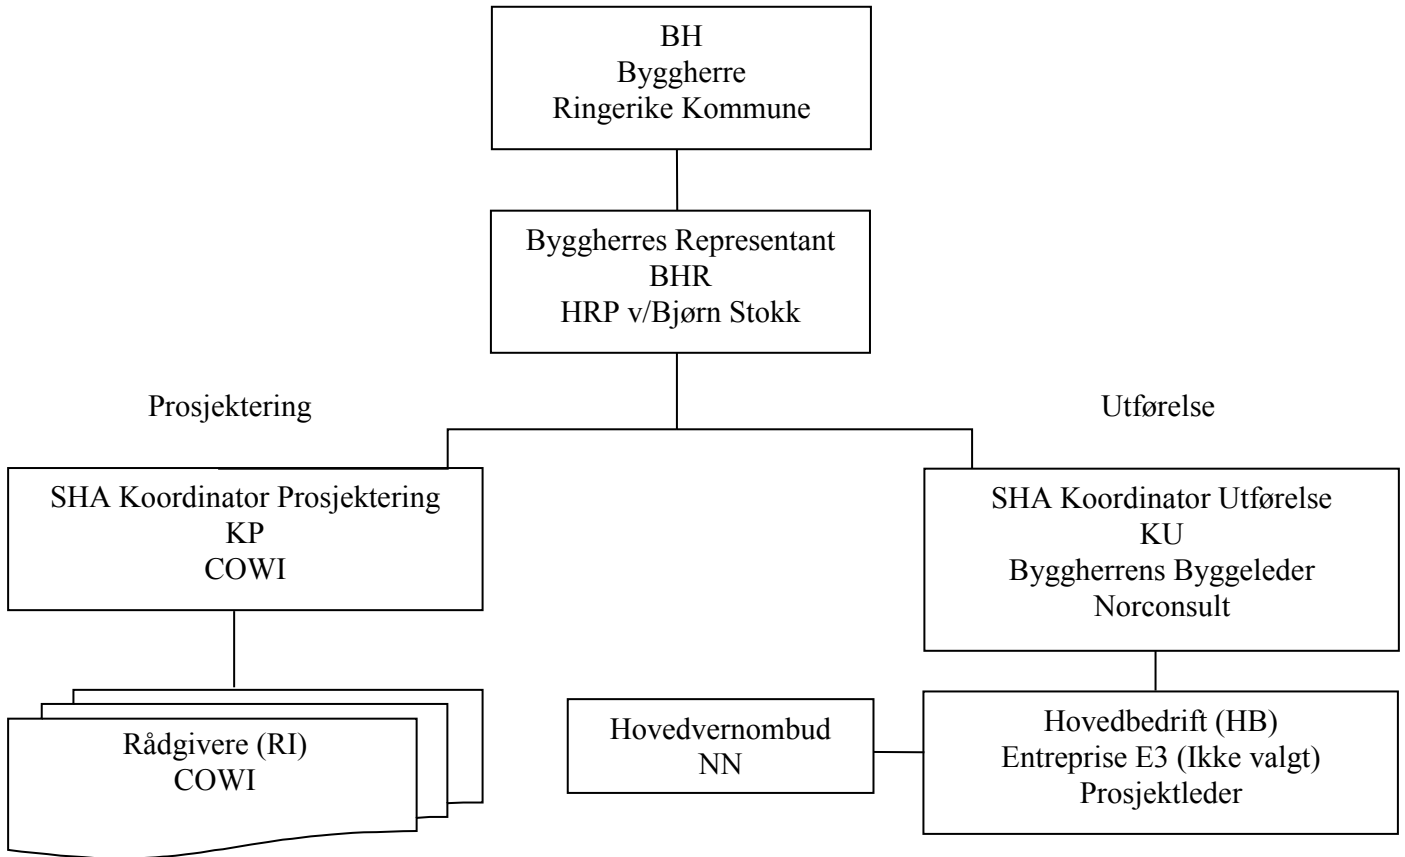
BH
Byggherre
Ringerike Kommune

Byggherres Representant
BHR
HRP v/Bjørn Stokk

Prosjektering

Utførelse

SHA Koordinator Prosjektering
KP
COWI

SHA Koordinator Utførelse
KU
Byggherrens Byggeleder
Norconsult

Rådgivere (RI)
COWI

Hovedvernombud
NN

Hovedbedrift (HB)
Entreprise E3 (Ikke valgt)
Prosjektleder